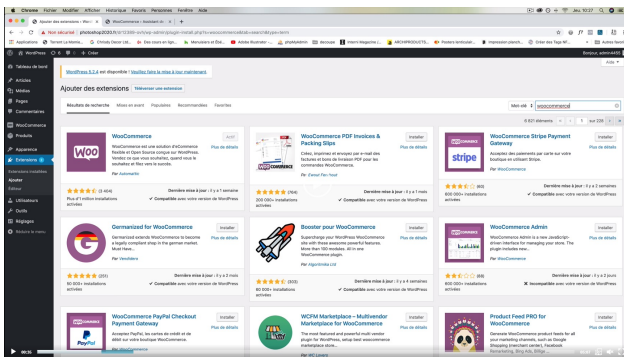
Chrome Fichier Modifier Afficher Historique Favoris Personnes Fenêtre Aide

Ajouter des extensions ‹ Word... | WooCommerce – Huntsman ... 

Non sécurisé | photoshop2030.fr/...wp-admin/plugin-install.php?s=woocommerce&tab=search&type=term

Applications

WordPress 0 + Créer Bonjour, admin4485

Aide

Tableau de bord
Articles
Médias
Pages
Commentaires
WooCommerce
Produits
Apparence
Extensions
Extensions installées
Ajouter
Éditeur
Utilisateurs
Outils
Réglages
Réduire le menu

WordPress 5.2.4 est disponible ! Veuillez faire la mise à jour maintenant.

Ajouter des extensions Téléverser une extension

Résultats de recherche Mises en avant Populaires Recommandées Favorites

Mot-clé woocommerce

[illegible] éléments 1 sur 229

WooCommerce
WooCommerce est une solution d'eCommerce flexible et Open Source pour WordPress. Vendez ce que vous souhaitez, quand vous le souhaitez et file! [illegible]
Par Automattic
Actif
Plus de détails
(3 404)
Plus d'1 million d'installations actives
Dernière mise à jour : il y a 1 semaine
Compatible avec votre version de WordPress

WooCommerce PDF Invoices & Packing Slips
Créez, imprimez et envoyez par e-mail des factures et bons de livraison PDF pour les commandes WooCommerce.
Par Ewout Fernhout
Installer
Plus de détails
(764)
200 000+ installations actives
Dernière mise à jour : il y a 1 mois
Compatible avec votre version de WordPress

WooCommerce Stripe Payment Gateway
Acceptez des paiements par carte sur votre boutique en utilisant Stripe.
Par WooCommerce
Installer
Plus de détails
(85)
600 000+ installations actives
Dernière mise à jour : il y a 2 semaines
Compatible avec votre version de WordPress

Germanized for WooCommerce
Germanized extends WooCommerce to become a legally compliant shop in the german market. Must Have...
Par Vendidero
Installer
Plus de détails
(251)
60 000+ installations actives
Dernière mise à jour : il y a 2 mois
Compatible avec votre version de WordPress

Booster pour WooCommerce
Supercharge your WordPress WooCommerce site with these awesome powerful features. More than 100 modules. All in one WooCommerce plugin.
Par Algoritmika Ltd
Installer
Plus de détails
(303)
80 000+ installations actives
Dernière mise à jour : il y a 4 semaines
Compatible avec votre version de WordPress

WooCommerce Admin
WooCommerce Admin is a new JavaScript-driven interface for managing your store. The plugin includes new...
Par WooCommerce
Installer
Plus de détails
(46)
10 000+ installations actives
Dernière mise à jour : il y a 2 jours
Compatible avec votre version de WordPress

WooCommerce PayPal Checkout Payment Gateway
Acceptez PayPal, les cartes de crédit et de débit sur votre boutique WooCommerce.
Installer
Plus de détails

WCFM Marketplace – Multivendor Marketplace for WooCommerce
The most featured and powerful multi vendor plugin for WordPress, setup best woocommerce marketplace store...
Par WC Lovers
Installer
Plus de détails

Product Feed PRO for WooCommerce
WooCommerce product feed for all your marketing channels, such as Google Shopping (merchant center), Facebook Remarketing, Bing Ads, Billige...
Installer
Plus de détails

00:35